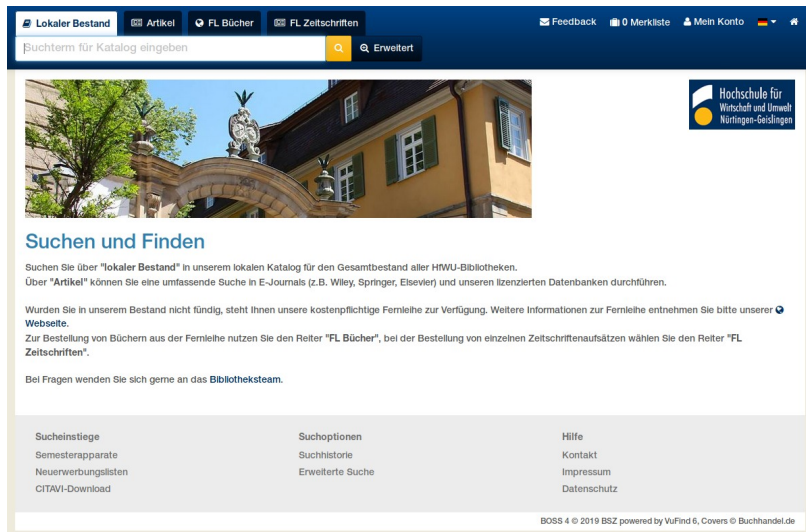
Lokaler Bestand | Artikel | FL Bücher | FL Zeitschriften

Feedback | 0 Merkliste | Mein Konto

Suchterm für Katalog eingeben

Erweitert

Hochschule für Wirtschaft und Umwelt Nürtingen-Geislingen

Suchen und Finden

Suchen Sie über "lokaler Bestand" in unserem lokalen Katalog für den Gesamtbestand aller HfWU-Bibliotheken.
Über "Artikel" können Sie eine umfassende Suche in E-Journals (z.B. Wiley, Springer, Elsevier) und unseren lizenzierten Datenbanken durchführen.

Wurden Sie in unserem Bestand nicht fündig, steht Ihnen unsere kostenpflichtige Fernleihe zur Verfügung. Weitere Informationen zur Fernleihe entnehmen Sie bitte unserer Webseite.
Zur Bestellung von Büchern aus der Fernleihe nutzen Sie den Reiter "FL Bücher", bei der Bestellung von einzelnen Zeitschriftenaufsätzen wählen Sie den Reiter "FL Zeitschriften".

Bei Fragen wenden Sie sich gerne an das Bibliotheksteam.

Sucheinstiege
Semesterapparate
Neuerwerbungslisten
CITAVI-Download

Suchoptionen
Suchhistorie
Erweiterte Suche

Hilfe
Kontakt
Impressum
Datenschutz

BOSS 4 © 2019 BSZ powered by VuFind 6, Covers © Buchhandel.de